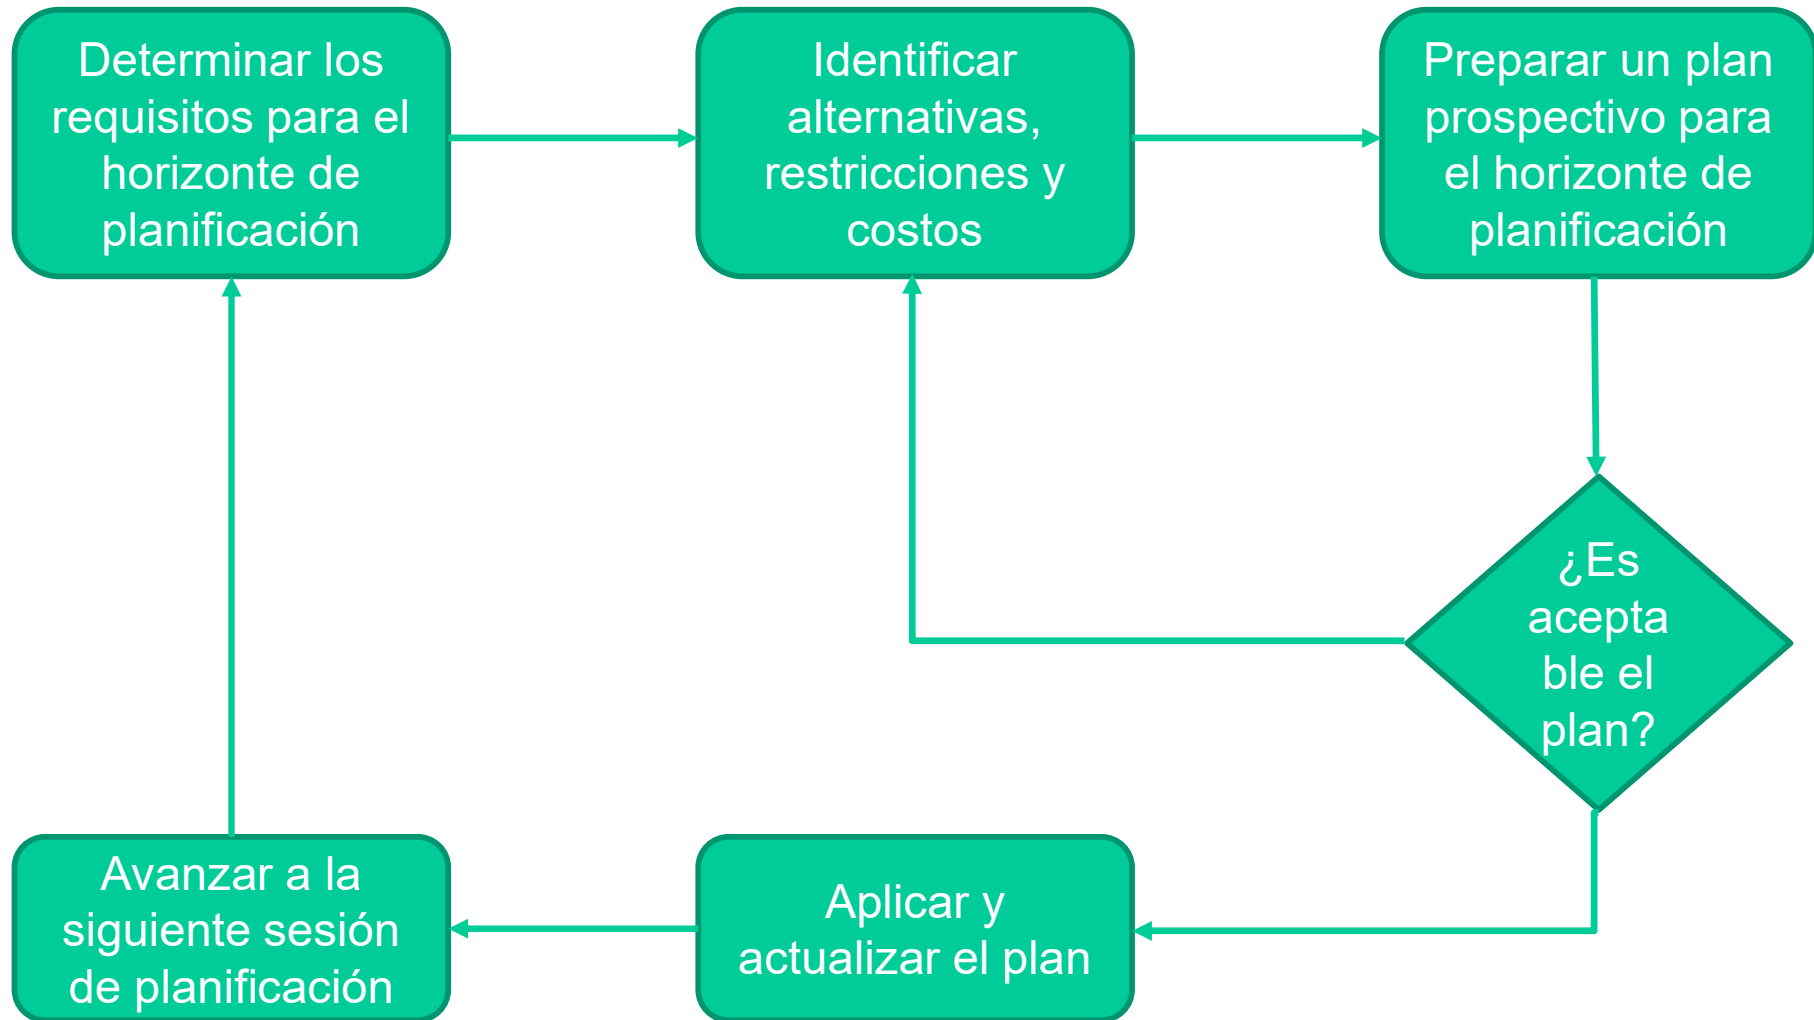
Determinar los requisitos para el horizonte de planificación

Identificar alternativas, restricciones y costos

Preparar un plan prospectivo para el horizonte de planificación

¿Es aceptable el plan?

Avanzar a la siguiente sesión de planificación

Aplicar y actualizar el plan